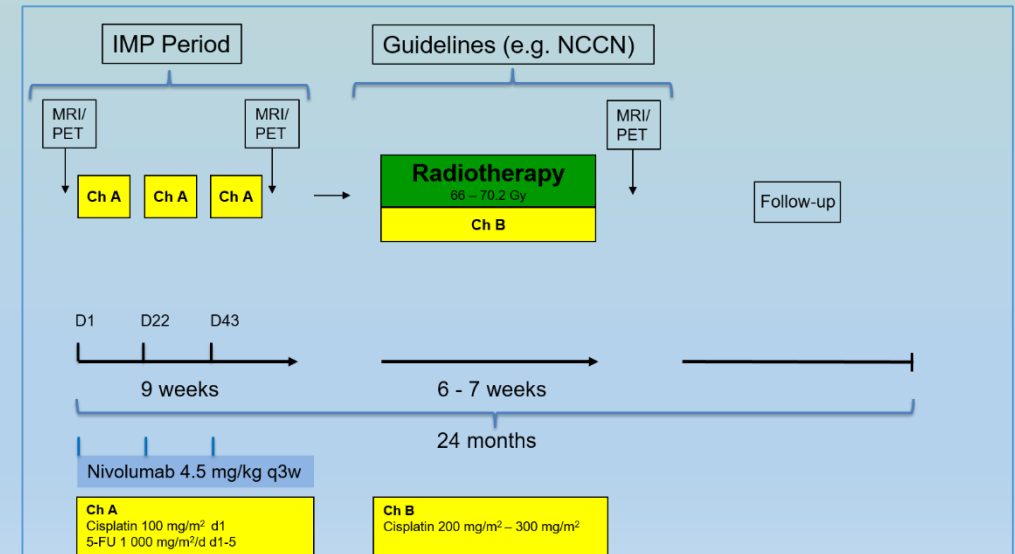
IMP Period

Guidelines (e.g. NCCN)

MRI/ PET

MRI/ PET

MRI/ PET

Ch A

Ch A

Ch A

Radiotherapy
66 – 70.2 Gy

Ch B

Follow-up

D1

D22

D43

9 weeks

6 - 7 weeks

24 months

Nivolumab 4.5 mg/kg q3w

Ch A
Cisplatin 100 mg/m$^2$ d1
5-FU 1 000 mg/m$^2$/d d1-5

Ch B
Cisplatin 200 mg/m$^2$ – 300 mg/m$^2$